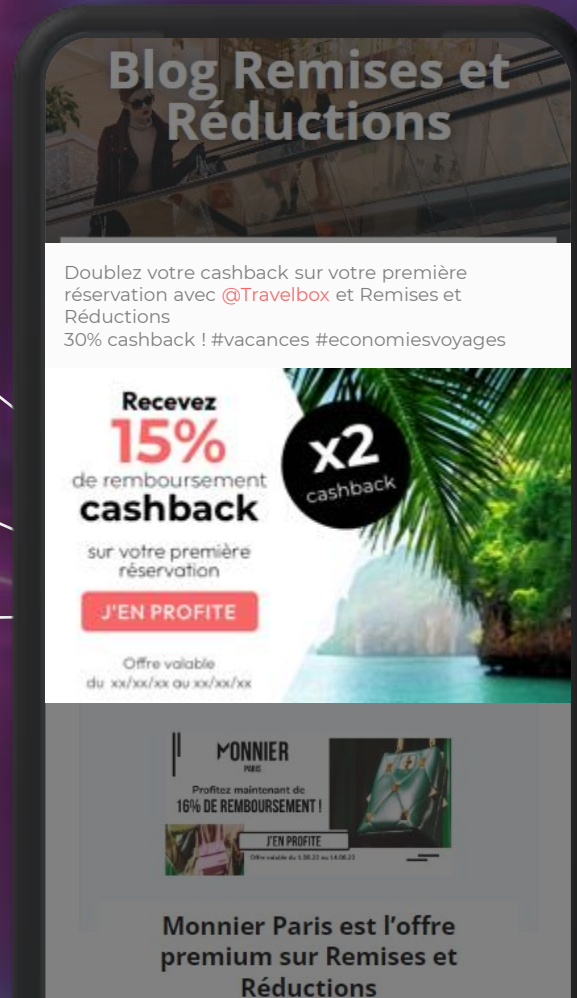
Blog Remises et Réductions

Doublez votre cashback sur votre première réservation avec @Travelbox et Remises et Réductions
30% cashback ! #vacances #economiesvoyages

Recevez
15%
de remboursement
cashback
sur votre première réservation
J'EN PROFITE
Offre valable du xx/xx/xx au xx/xx/xx

x2
cashback

MONNIER
PARIS
Profitez maintenant de
16% DE REMBOURSEMENT !
J'EN PROFITE
Offre valable du 1.08.22 au 14.08.22

Monnier Paris est l'offre premium sur Remises et Réductions